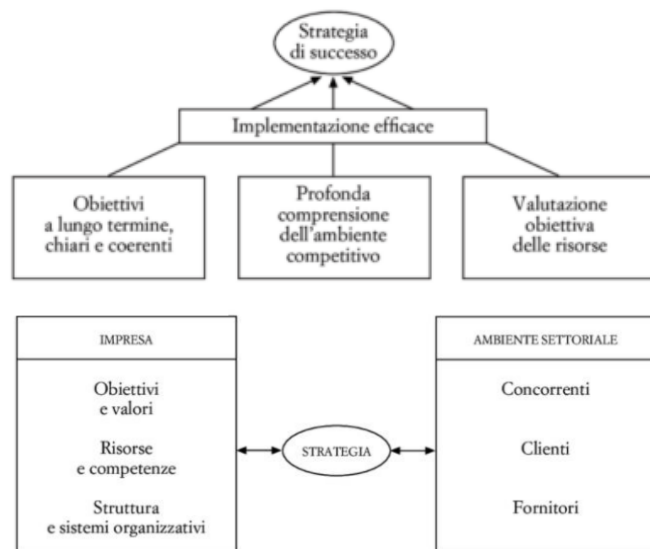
Strategia di successo

Implementazione efficace

Obiettivi a lungo termine, chiari e coerenti

Profonda comprensione dell'ambiente competitivo

Valutazione obiettiva delle risorse

IMPRESA

Obiettivi e valori

Risorse e competenze

Struttura e sistemi organizzativi

STRATEGIA

AMBIENTE SETTORIALE

Concorrenti

Clienti

Fornitori